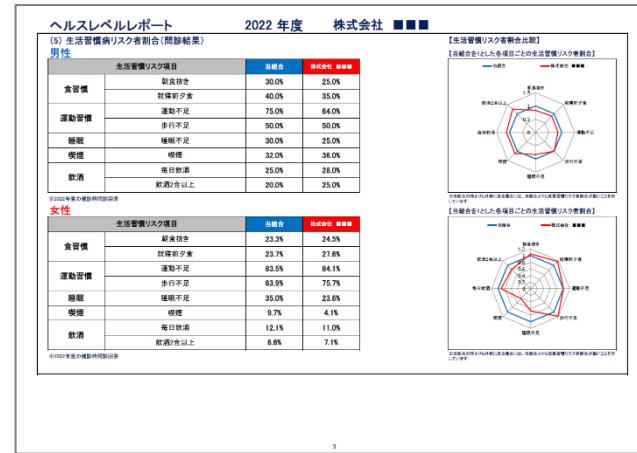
ヘルスレベルレポート　2022 年度　株式会社 ■■■

(5) 生活習慣病リスク者割合(問診結果)

男性

| 生活習慣リスク項目 | | 当組合 | 株式会社 ■■■ |
|---|---|---|---|
| 食習慣 | 朝食抜き | 30.0% | 25.0% |
| | 就寝前夕食 | 40.0% | 35.0% |
| 運動習慣 | 運動不足 | 75.0% | 64.0% |
| | 歩行不足 | 50.0% | 50.0% |
| 睡眠 | 睡眠不足 | 30.0% | 25.0% |
| 喫煙 | 喫煙 | 32.0% | 36.0% |
| 飲酒 | 毎日飲酒 | 25.0% | 28.0% |
| | 飲酒2合以上 | 20.0% | 25.0% |

※2022年度の健診時問診回答

女性

| 生活習慣リスク項目 | | 当組合 | 株式会社 ■■■ |
|---|---|---|---|
| 食習慣 | 朝食抜き | 23.3% | 24.5% |
| | 就寝前夕食 | 23.7% | 27.6% |
| 運動習慣 | 運動不足 | 83.5% | 84.1% |
| | 歩行不足 | 63.9% | 75.7% |
| 睡眠 | 睡眠不足 | 35.0% | 23.6% |
| 喫煙 | 喫煙 | 9.7% | 4.1% |
| 飲酒 | 毎日飲酒 | 12.1% | 11.0% |
| | 飲酒2合以上 | 8.6% | 7.1% |

※2022年度の健診時問診回答

【生活習慣リスク者割合比較】

【当組合を1とした各項目ごとの生活習慣リスク者割合】

当組合　株式会社 ■■■

朝食抜き　就寝前夕食　運動不足　歩行不足　睡眠不足　喫煙　毎日飲酒　飲酒2合以上
1.5　1　0.5　0

※当組合の値よりも外側にある場合には、当組合よりも経営習慣リスク者割合が高いことを示しています

【当組合を1とした各項目ごとの生活習慣リスク者割合】

当組合　株式会社 ■■■

朝食抜き　就寝前夕食　運動不足　歩行不足　睡眠不足　喫煙　毎日飲酒　飲酒2合以上
1.2　1　0.8　0.6　0.4　0.2　0

※当組合の値よりも外側にある場合には、当組合よりも経営習慣リスク者割合が高いことを示しています

3